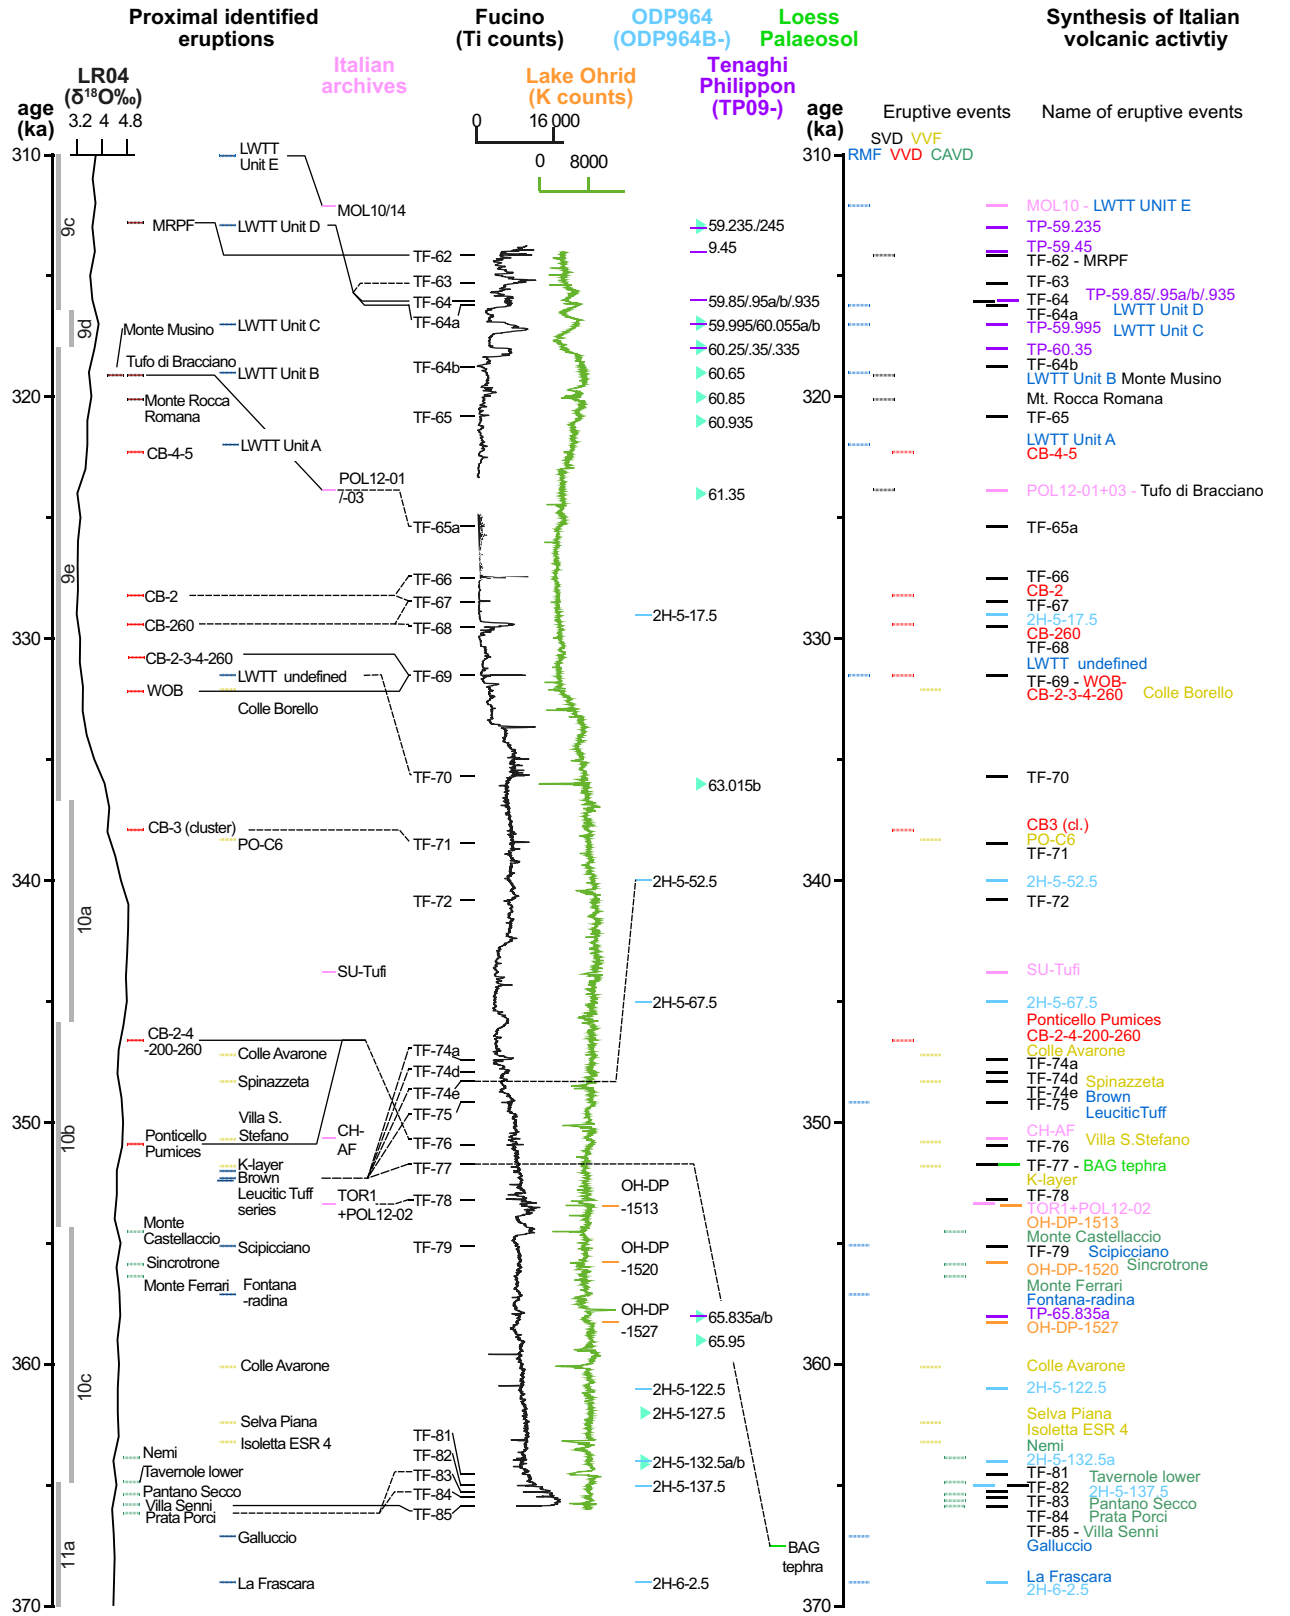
Proximal identified eruptions

Fucino (Ti counts)

ODP964 (ODP964B-)

Loess Palaeosol

Synthesis of Italian volcanic activtiy

Italian archives

Lake Ohrid (K counts)

Tenaghi Philippon (TP09-)

LR04 ($\delta^{18}$O‰)

age (ka)

3.2 4 4.8

0 16 000

0 8000

age (ka)

Eruptive events

Name of eruptive events

SVD VVF

RMF VVD CAVD

310 320 330 340 350 360 370

9c 9d 9e 10a 10b 10c 11a

LWTT Unit E
MOL10/14
MRPF
LWTT Unit D
TF-62
TF-63
TF-64
TF-64a
Monte Musino
LWTT Unit C
Tufo di Bracciano
TF-64b
LWTT Unit B
Monte Rocca Romana
TF-65
LWTT Unit A
CB-4-5
POL12-01 /-03
TF-65a
TF-66
CB-2
TF-67
CB-260
TF-68
CB-2-3-4-260
LWTT undefined
TF-69
WOB
Colle Borello
TF-70
CB-3 (cluster)
PO-C6
TF-71
TF-72
SU-Tufi
CB-2-4 -200-260
Colle Avarone
TF-74a
TF-74d
Spinazzeta
TF-74e
Villa S. Stefano
TF-75
Ponticello Pumices
CH-AF
TF-76
K-layer
Brown Leucitic Tuff series
TF-77
TOR1 +POL12-02
TF-78
Monte Castellaccio
Scipicciano
TF-79
Sincrotrone
Monte Ferrari
Fontana -radina
Colle Avarone
Selva Piana
Isoletta ESR 4
TF-81
Nemi
TF-82
Tavernole lower
TF-83
Pantano Secco
TF-84
Villa Senni
TF-85
Prata Porci
Galluccio
La Frascara

59.235./245
9.45
59.85/.95a/b/.935
59.995/60.055a/b
60.25/.35/.335
60.65
60.85
60.935
61.35
2H-5-17.5
63.015b
2H-5-52.5
2H-5-67.5
OH-DP -1513
OH-DP -1520
OH-DP -1527
65.835a/b
65.95
2H-5-122.5
2H-5-127.5
2H-5-132.5a/b
2H-5-137.5
BAG tephra
2H-6-2.5

MOL10 - LWTT UNIT E
TP-59.235
TP-59.45
TF-62 - MRPF
TF-63
TF-64
TP-59.85/.95a/b/.935
TF-64a
LWTT Unit D
TP-59.995
LWTT Unit C
TP-60.35
TF-64b
LWTT Unit B Monte Musino
Mt. Rocca Romana
TF-65
LWTT Unit A
CB-4-5
POL12-01+03 - Tufo di Bracciano
TF-65a
TF-66
CB-2
TF-67
2H-5-17.5
TF-68
CB-260
TF-68
LWTT undefined
TF-69 - WOB-
CB-2-3-4-260
Colle Borello
TF-70
CB3 (cl.)
PO-C6
TF-71
2H-5-52.5
TF-72
SU-Tufi
2H-5-67.5
Ponticello Pumices
CB-2-4-200-260
Colle Avarone
TF-74a
TF-74d
Spinazzeta
TF-74e
Brown
TF-75
LeuciticTuff
CH-AF
Villa S.Stefano
TF-76
TF-77 - BAG tephra
K-layer
TF-78
TOR1+POL12-02
OH-DP-1513
Monte Castellaccio
TF-79
Scipicciano
OH-DP-1520
Sincrotrone
Monte Ferrari
Fontana-radina
TP-65.835a
OH-DP-1527
Colle Avarone
2H-5-122.5
Selva Piana
Isoletta ESR 4
Nemi
2H-5-132.5a
TF-81
Tavernole lower
TF-82
2H-5-137.5
TF-83
Pantano Secco
TF-84
Prata Porci
TF-85 - Villa Senni
Galluccio
La Frascara
2H-6-2.5